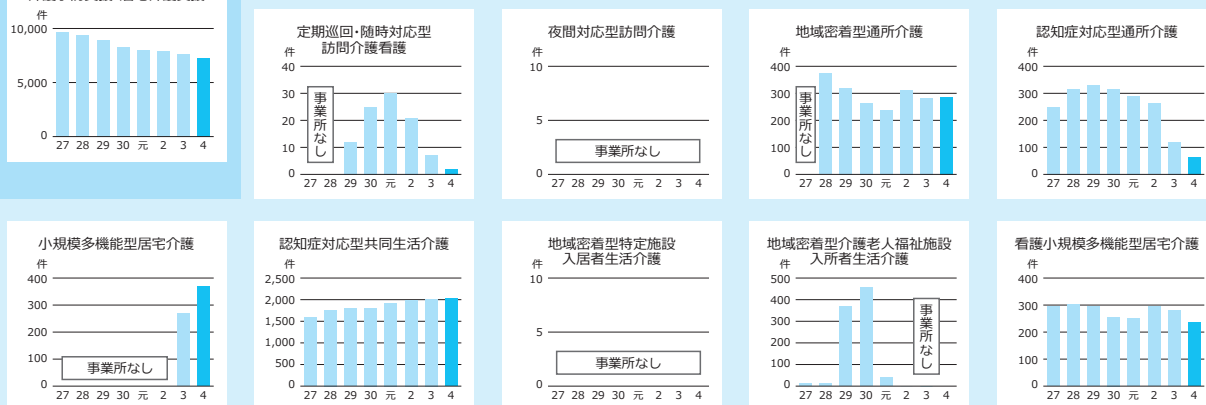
件
10,000
5,000
0
27 28 29 30 元 2 3 4

定期巡回・随時対応型訪問介護看護
件
40
30
20
10
0
事業所なし
27 28 29 30 元 2 3 4

夜間対応型訪問介護
件
10
5
0
事業所なし
27 28 29 30 元 2 3 4

地域密着型通所介護
件
400
300
200
100
0
事業所なし
27 28 29 30 元 2 3 4

認知症対応型通所介護
件
400
300
200
100
0
27 28 29 30 元 2 3 4

小規模多機能型居宅介護
件
400
300
200
100
0
事業所なし
27 28 29 30 元 2 3 4

認知症対応型共同生活介護
件
2,500
2,000
1,500
1,000
500
0
27 28 29 30 元 2 3 4

地域密着型特定施設入居者生活介護
件
10
5
0
事業所なし
27 28 29 30 元 2 3 4

地域密着型介護老人福祉施設入所者生活介護
件
500
400
300
200
100
0
事業所なし
27 28 29 30 元 2 3 4

看護小規模多機能型居宅介護
件
400
300
200
100
0
27 28 29 30 元 2 3 4